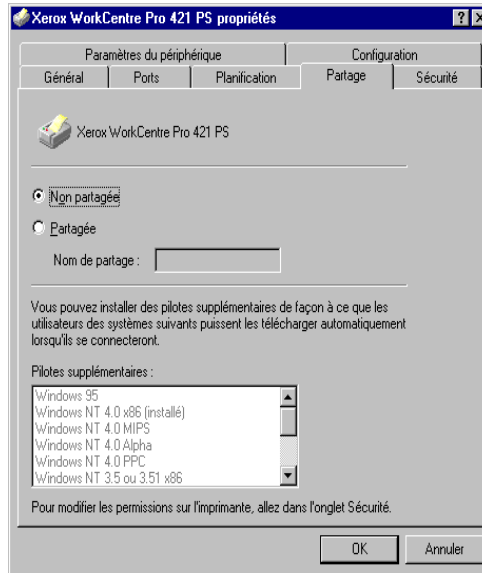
Xerox WorkCentre Pro 421 PS propriétés

?

Paramètres du périphérique | Configuration

Général | Ports | Planification | Partage | Sécurité

Xerox WorkCentre Pro 421 PS

Non partagée

Partagée

Nom de partage :

Vous pouvez installer des pilotes supplémentaires de façon à ce que les utilisateurs des systèmes suivants puissent les télécharger automatiquement lorsqu'ils se connecteront.

Pilotes supplémentaires :

Windows 95
Windows NT 4.0 x86 (installé)
Windows NT 4.0 MIPS
Windows NT 4.0 Alpha
Windows NT 4.0 PPC
Windows NT 3.5 ou 3.51 x86

Pour modifier les permissions sur l'imprimante, allez dans l'onglet Sécurité.

OK

Annuler